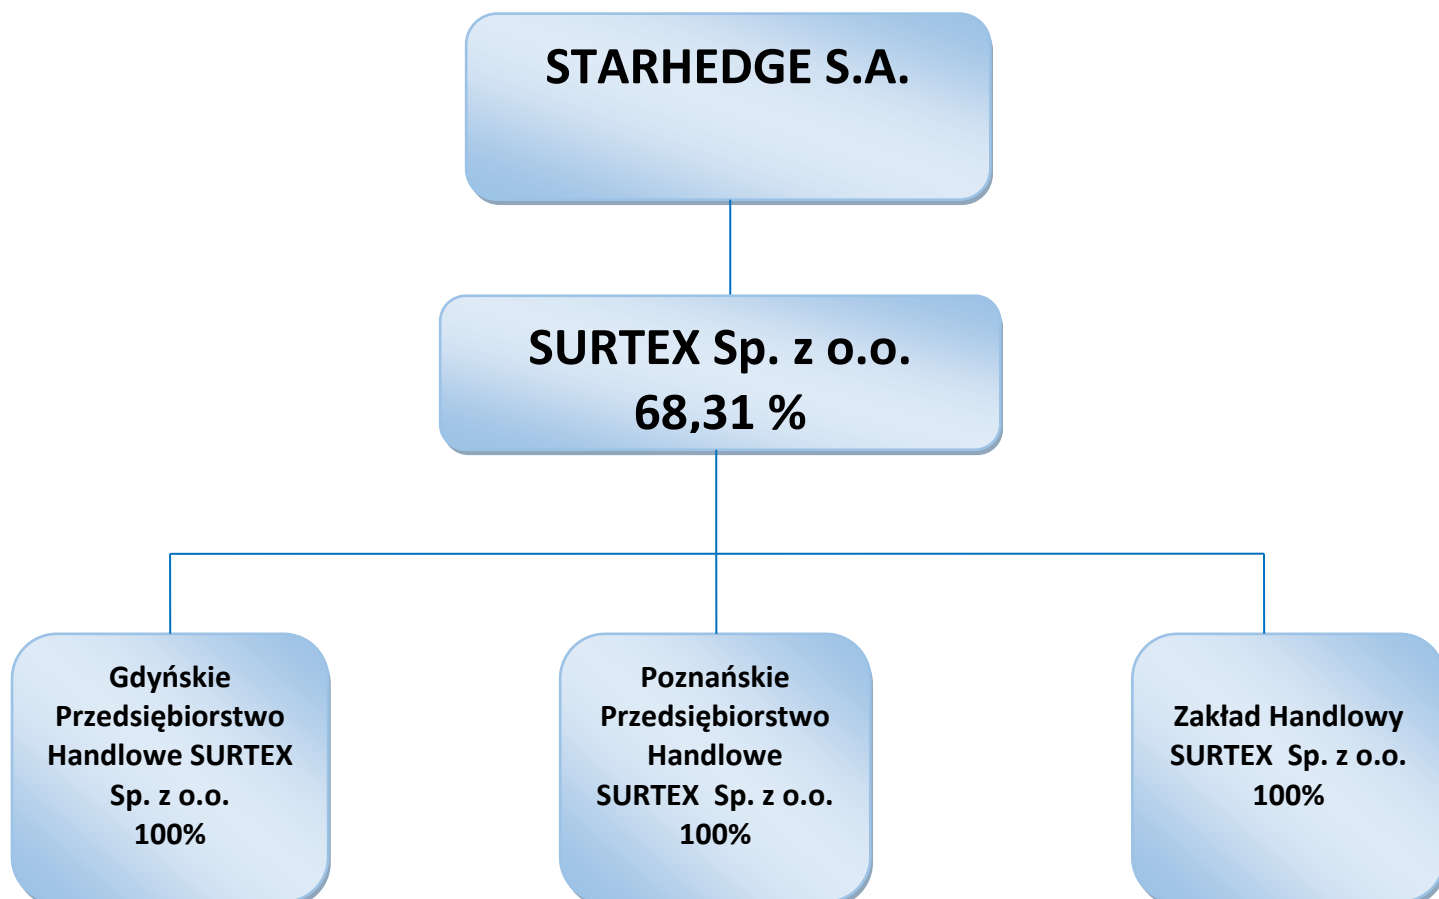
STARHEDGE S.A.

SURTEX Sp. z o.o.
68,31 %

Gdyńskie Przedsiębiorstwo Handlowe SURTEX Sp. z o.o.
100%

Poznańskie Przedsiębiorstwo Handlowe SURTEX Sp. z o.o.
100%

Zakład Handlowy SURTEX Sp. z o.o.
100%